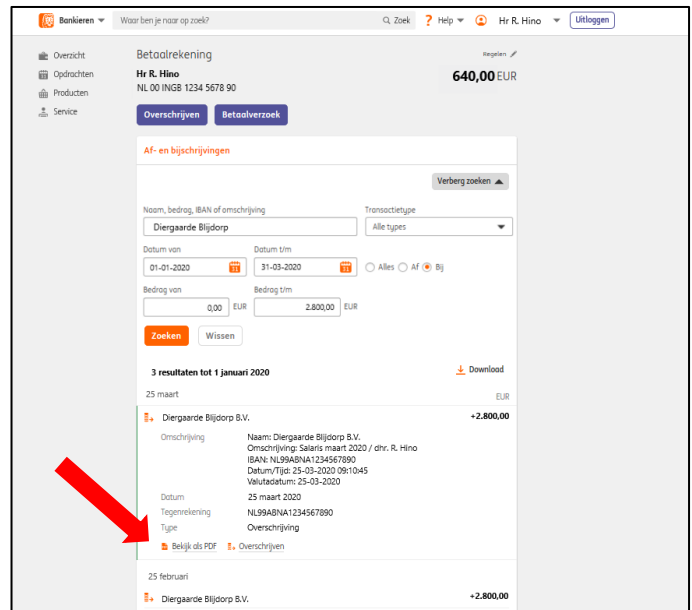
Bankieren

Waar ben je naar op zoek?

Zoek

Help

Hr R. Hino

Uitloggen

Overzicht
Opdrachten
Producten
Service

Betaalrekening

Regelen

Hr R. Hino
NL 00 INGB 1234 5678 90

640,00 EUR

Overschrijven

Betaalverzoek

Af- en bijschrijvingen

Verberg zoeken

Naam, bedrag, IBAN of omschrijving

Diergaarde Blijdorp

Transactietype

Alle types

Datum van

01-01-2020

Datum t/m

31-03-2020

Alles Af Bij

Bedrag van

0,00 EUR

Bedrag t/m

2.800,00 EUR

Zoeken

Wissen

3 resultaten tot 1 januari 2020

Download

25 maart

EUR

Diergaarde Blijdorp B.V.

+2.800,00

| Omschrijving | Naam: Diergaarde Blijdorp B.V. Omschrijving: Salaris maart 2020 / dhr. R. Hino IBAN: NL99ABNA1234567890 Datum/Tijd: 25-03-2020 09:10:45 Valutadatum: 25-03-2020 |
|---|---|
| Datum | 25 maart 2020 |
| Tegenrekening | NL99ABNA1234567890 |
| Type | Overschrijving |

Bekijk als PDF

Overschrijven

25 februari

Diergaarde Blijdorp B.V.

+2.800,00